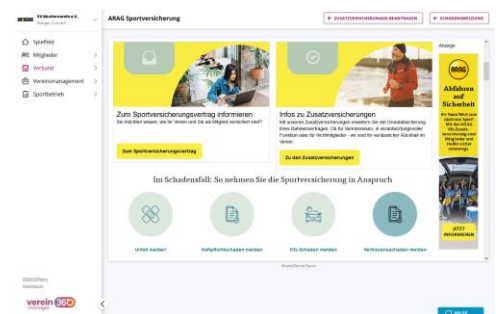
EV Musterverein e.V.
Margot Zentrall

ARAG Sportversicherung

+ ZUSATZVERSICHERUNGEN BEANTRAGEN
+ SCHADENSMELDUNG

Spielfeld
Mitglieder
Verband
Vereinsmanagement
Sportbetrieb

Zum Sportversicherungsvertrag informieren
Sie möchten wissen, wie Ihr Verein und Sie als Mitglied versichert sind?

Zum Sportversicherungsvertrag

Infos zu Zusatzversicherungen
Mit unseren Zusatzversicherungen erweitern Sie die Grundabsicherung Ihres Rahmenvertrages. Ob für Vereinsreisen, in verantwortungsvoller Funktion oder für Nichtmitglieder - wir sind Ihr verlässlicher Rückhalt im Verein.

Zu den Zusatzversicherungen

Im Schadensfall: So nehmen Sie die Sportversicherung in Anspruch

Unfall melden
Haftpflichtschaden melden
Kfz-Schaden melden
Vertrauensschaden melden

Anzeige

ARAG

Abfahren auf Sicherheit

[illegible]

JETZT INFORMIEREN

verein 360 manager

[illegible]